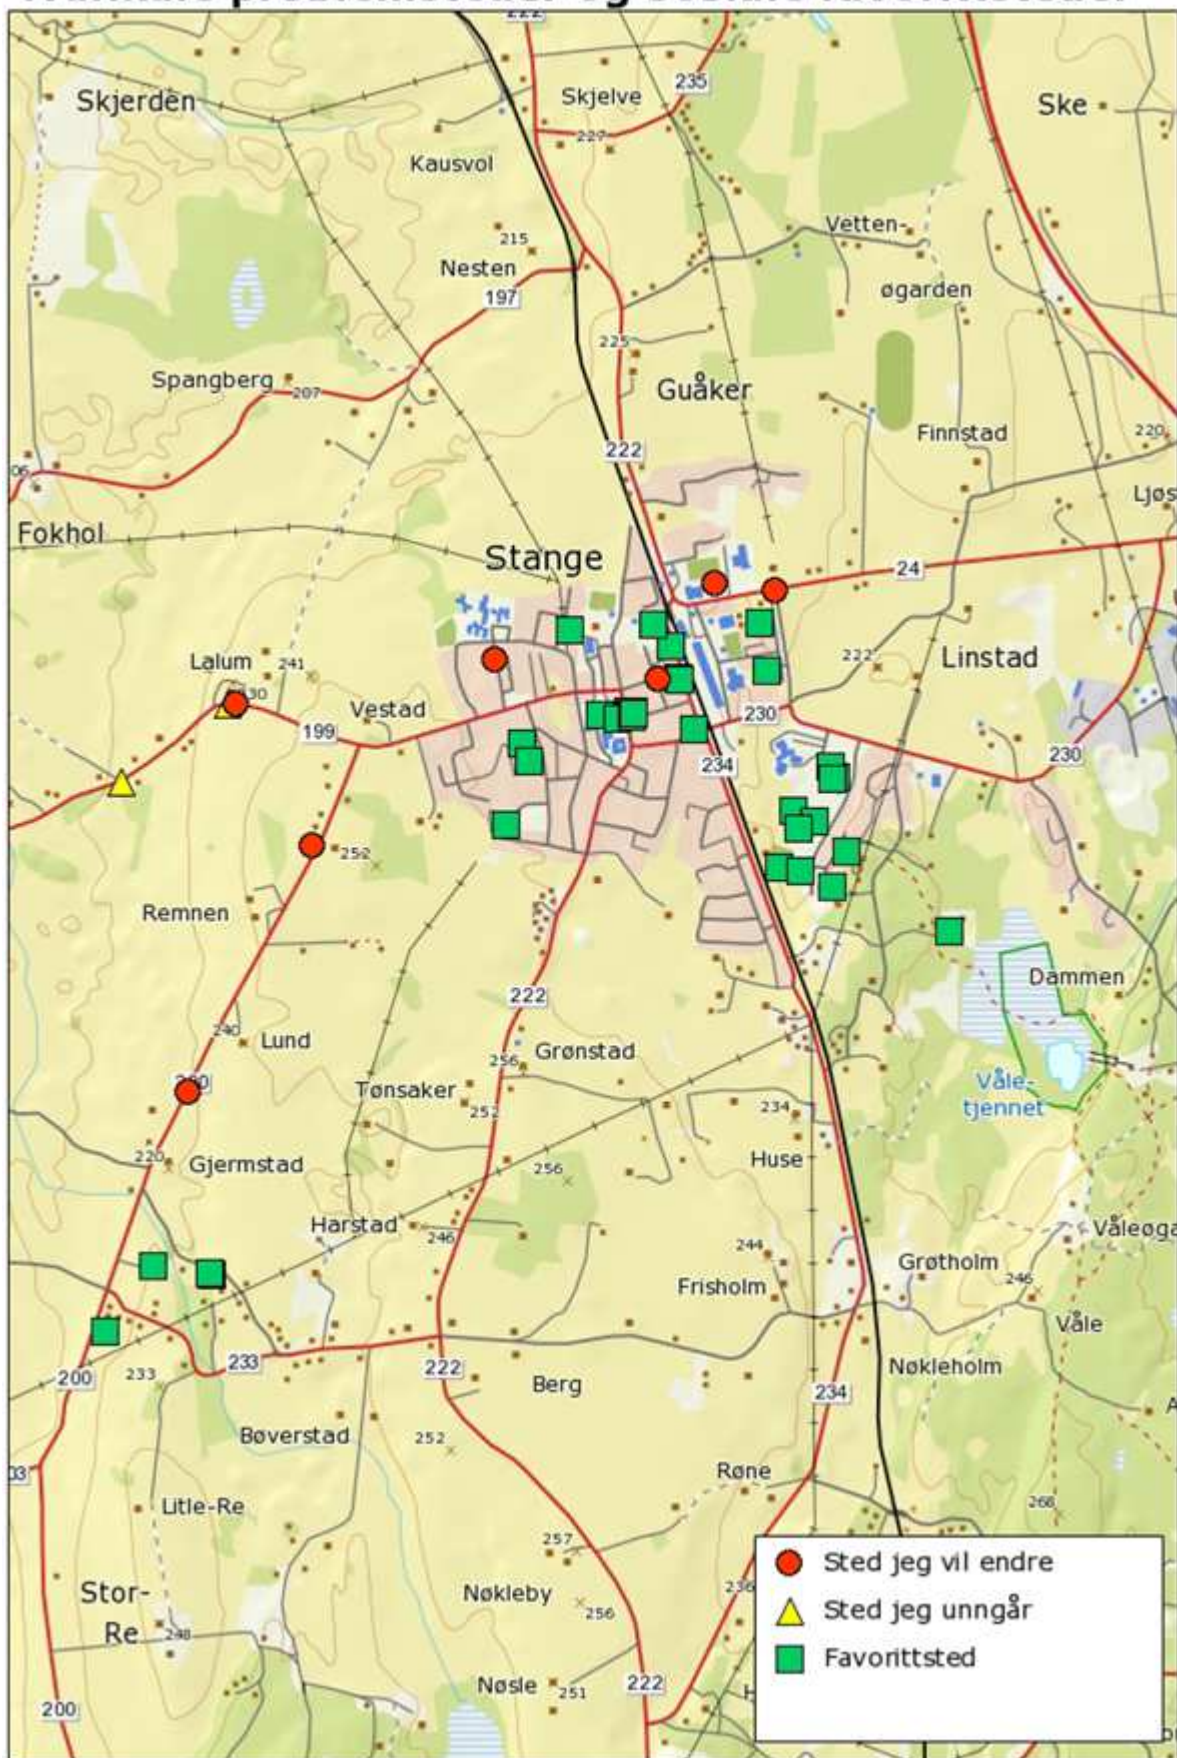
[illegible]

Skjerden
Skjelve
235
227
Ske
Kausvol
215
Nesten
197
Vetten-
øgarden
225
Spangberg
207
Guåker
Finnstad
220
222
06
Ljøs
Fokhol
Stange
24
Linstad
Lalum
241
222
30
Vestad
199
230
230
234
252
Remnen
222
Dammen
240
Lund
256
Grønstad
Tønsaker
Våle-
tjennet
252
234
220
Gjermstad
256
Huse
Harstad
246
Våleøga
244
Grøtholm
246
Frisholm
Våle
233
222
Nøkleholm
200
233
Berg
234
Bøverstad
252
Røne
03
Litle-Re
268
257
Stor-
Re
236
Nøkleby
256
248
Nøsle
251
222
200

Sted jeg vil endre
Sted jeg unngår
Favorittsted